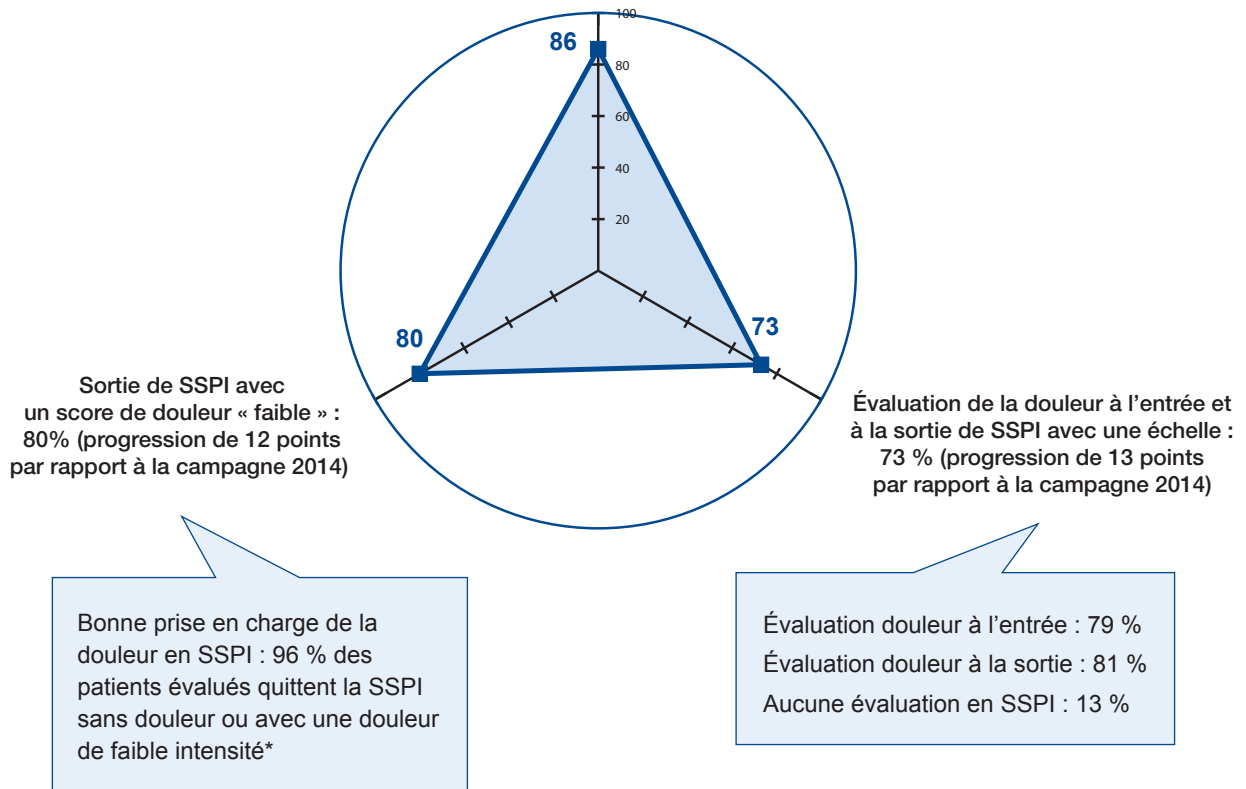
100
80
60
40
20

86

80

73

Sortie de SSPI avec un score de douleur « faible » : 80% (progression de 12 points par rapport à la campagne 2014)

Évaluation de la douleur à l'entrée et à la sortie de SSPI avec une échelle : 73 % (progression de 13 points par rapport à la campagne 2014)

Bonne prise en charge de la douleur en SSPI : 96 % des patients évalués quittent la SSPI sans douleur ou avec une douleur de faible intensité*

Évaluation douleur à l'entrée : 79 %
Évaluation douleur à la sortie : 81 %
Aucune évaluation en SSPI : 13 %